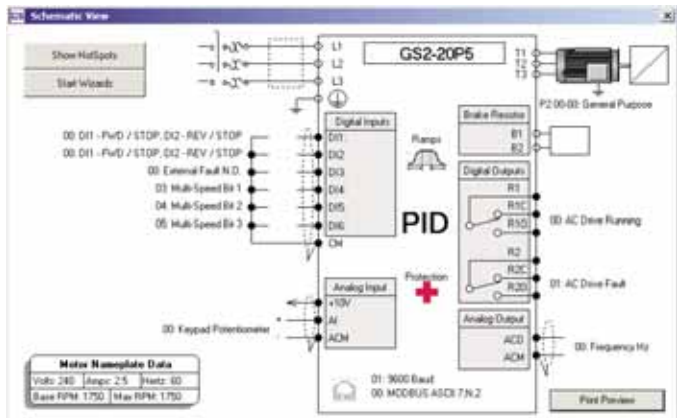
Schematic View

Show HotSpots

Start Wizards

L1
L2
L3

GS2-20P5

T1
T2
T3

P2.00-00: General Purpose

00: DI1 - FWD / STOP, DI2 - REV / STOP
00: DI1 - FWD / STOP, DI2 - REV / STOP
00: External Fault N.O.
03: Multi-Speed Bit 1
04: Multi-Speed Bit 2
05: Multi-Speed Bit 3

Digital Inputs
DI1
DI2
DI3
DI4
DI5
DI6
CM

Ramps

PID

Brake Resistor
B1
B2

Digital Outputs
R1
R1C
R1O
00: AC Drive Running
R2
R2C
R2O
01: AC Drive Fault

Protection

Analog Input
+10V
AI
ACM

00: Keypad Potentiometer

Analog Output
AO
ACM
00: Frequency Hz

Motor Nameplate Data
| Volts: 240 | Amps: 2.5 | Hertz: 60 |
|---|---|---|
| Base RPM: 1750 | Max RPM: 1750 | |

01: 9600 Baud
00: MODBUS ASCII 7,N,2

Print Preview